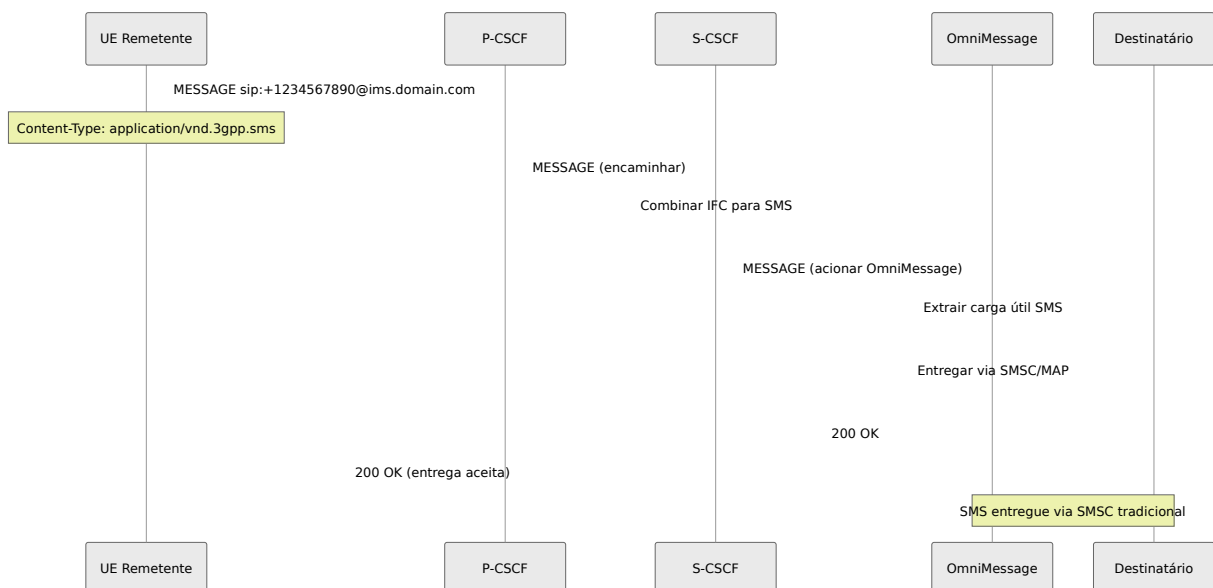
UE Remetente

P-CSCF

S-CSCF

OmniMessage

Destinatário

MESSAGE sip:+1234567890@ims.domain.com

Content-Type: application/vnd.3gpp.sms

MESSAGE (encaminhar)

Combinar IFC para SMS

MESSAGE (acionar OmniMessage)

Extrair carga útil SMS

Entregar via SMSC/MAP

200 OK

200 OK (entrega aceita)

SMS entregue via SMSC tradicional

UE Remetente

P-CSCF

S-CSCF

OmniMessage

Destinatário